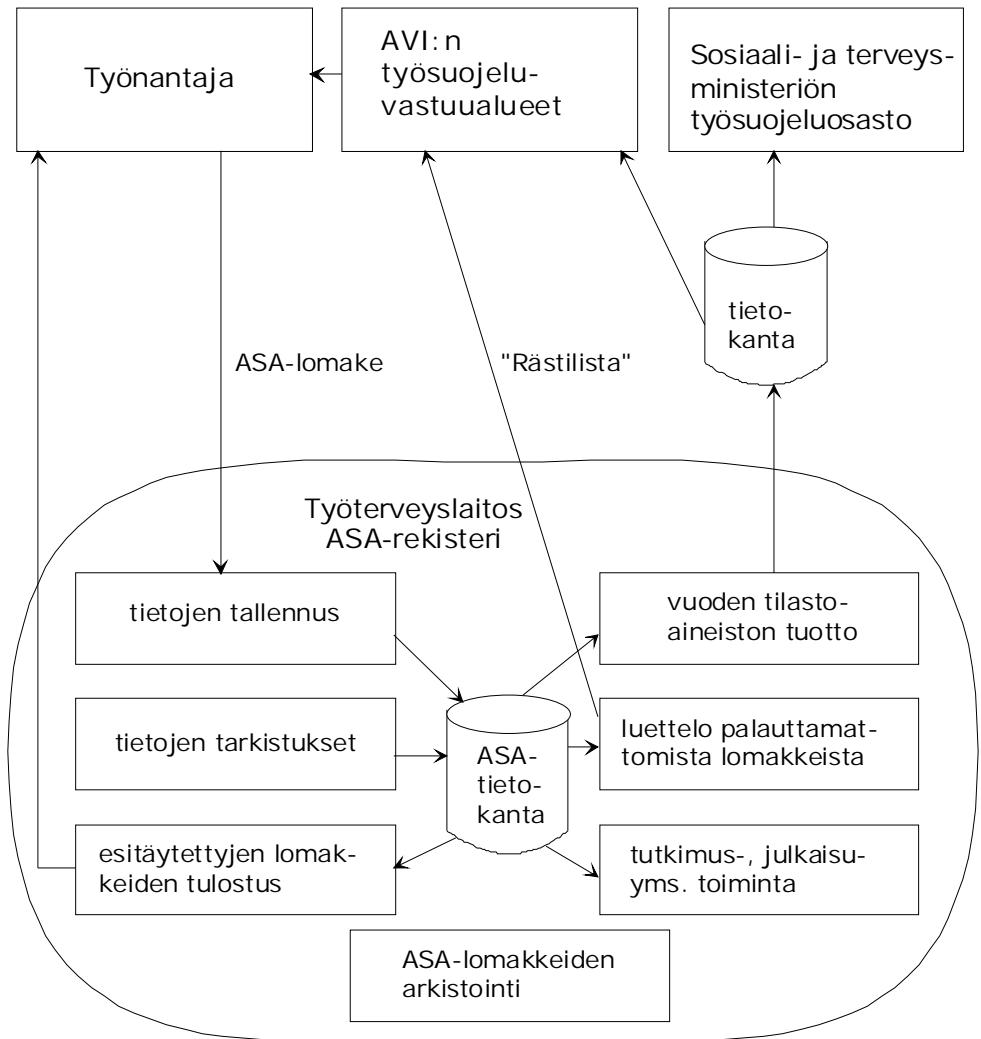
Työnantaja

AVI:n työsuojeluvastuualueet

Sosiaali- ja terveysministeriön työsuojeluosasto

tietokanta

ASA-lomake

"Rästilista"

Työterveyslaitos
ASA-rekisteri

tietojen tallennus

vuoden tilastoaineiston tuotto

tietojen tarkistukset

ASA-tietokanta

luettelo palauttamattomista lomakkeista

esitäytettyjen lomakkeiden tulostus

tutkimus-, julkaisuyms. toiminta

ASA-lomakkeiden arkistointi